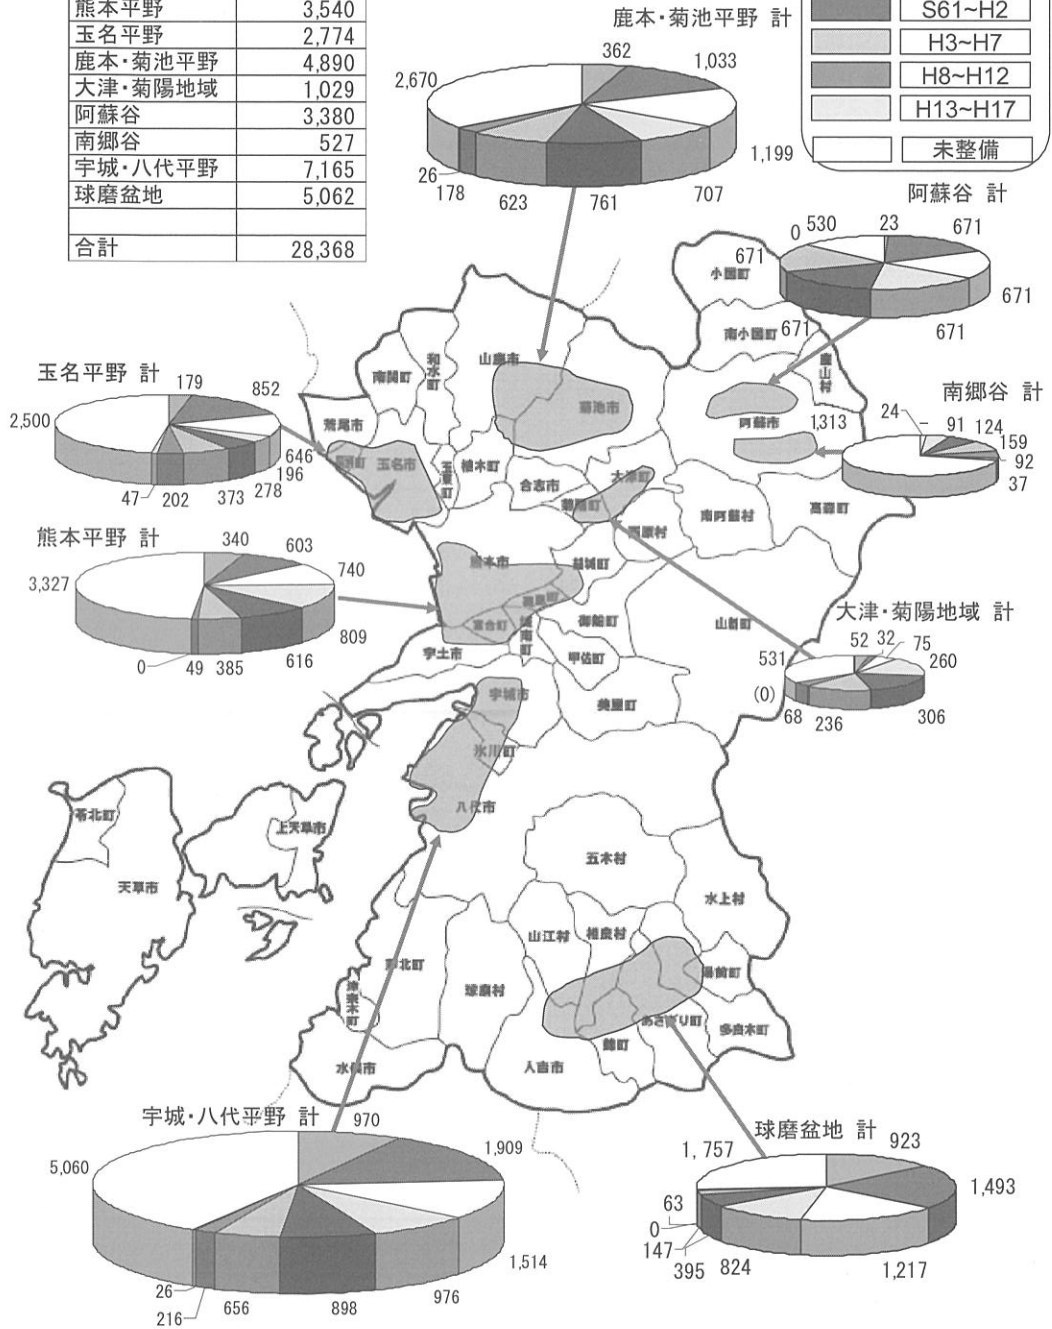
| | |
|---|---|
| 熊本平野 | 3,540 |
| 玉名平野 | 2,774 |
| 鹿本・菊池平野 | 4,890 |
| 大津・菊陽地域 | 1,029 |
| 阿蘇谷 | 3,380 |
| 南郷谷 | 527 |
| 宇城・八代平野 | 7,165 |
| 球磨盆地 | 5,062 |
| | |
| 合計 | 28,368 |

S61~H2
H3~H7
H8~H12
H13~H17
未整備

鹿本・菊池平野 計
362 1,033 2,670 1,199 26 178 623 761 707

阿蘇谷 計
0 530 23 671 671 671 671 671

南郷谷 計
24 91 124 159 92 37 1,313

玉名平野 計
179 852 2,500 646 196 47 202 373 278

熊本平野 計
340 603 740 3,327 809 0 49 385 616

大津・菊陽地域 計
52 32 75 260 531 (0) 68 236 306

宇城・八代平野 計
970 1,909 5,060 1,514 26 216 656 898 976

球磨盆地 計
923 1, 757 1,493 63 0 147 395 824 1,217

小国町 南小国町 産山村 阿蘇市 南阿蘇村 高森町 山鹿市 菊池市 南関町 和水町 荒尾市 長洲町 玉名市 玉東町 植木町 合志市 大津町 菊陽町 西原村 熊本市 益城町 嘉島町 富合町 城南町 御船町 甲佐町 山都町 宇土市 美里町 宇城市 氷川町 八代市 苓北町 上天草市 天草市 五木村 水上村 山江村 相良村 湯前町 芦北町 津奈木町 球磨村 あさぎり町 多良木町 錦町 人吉市 水俣市